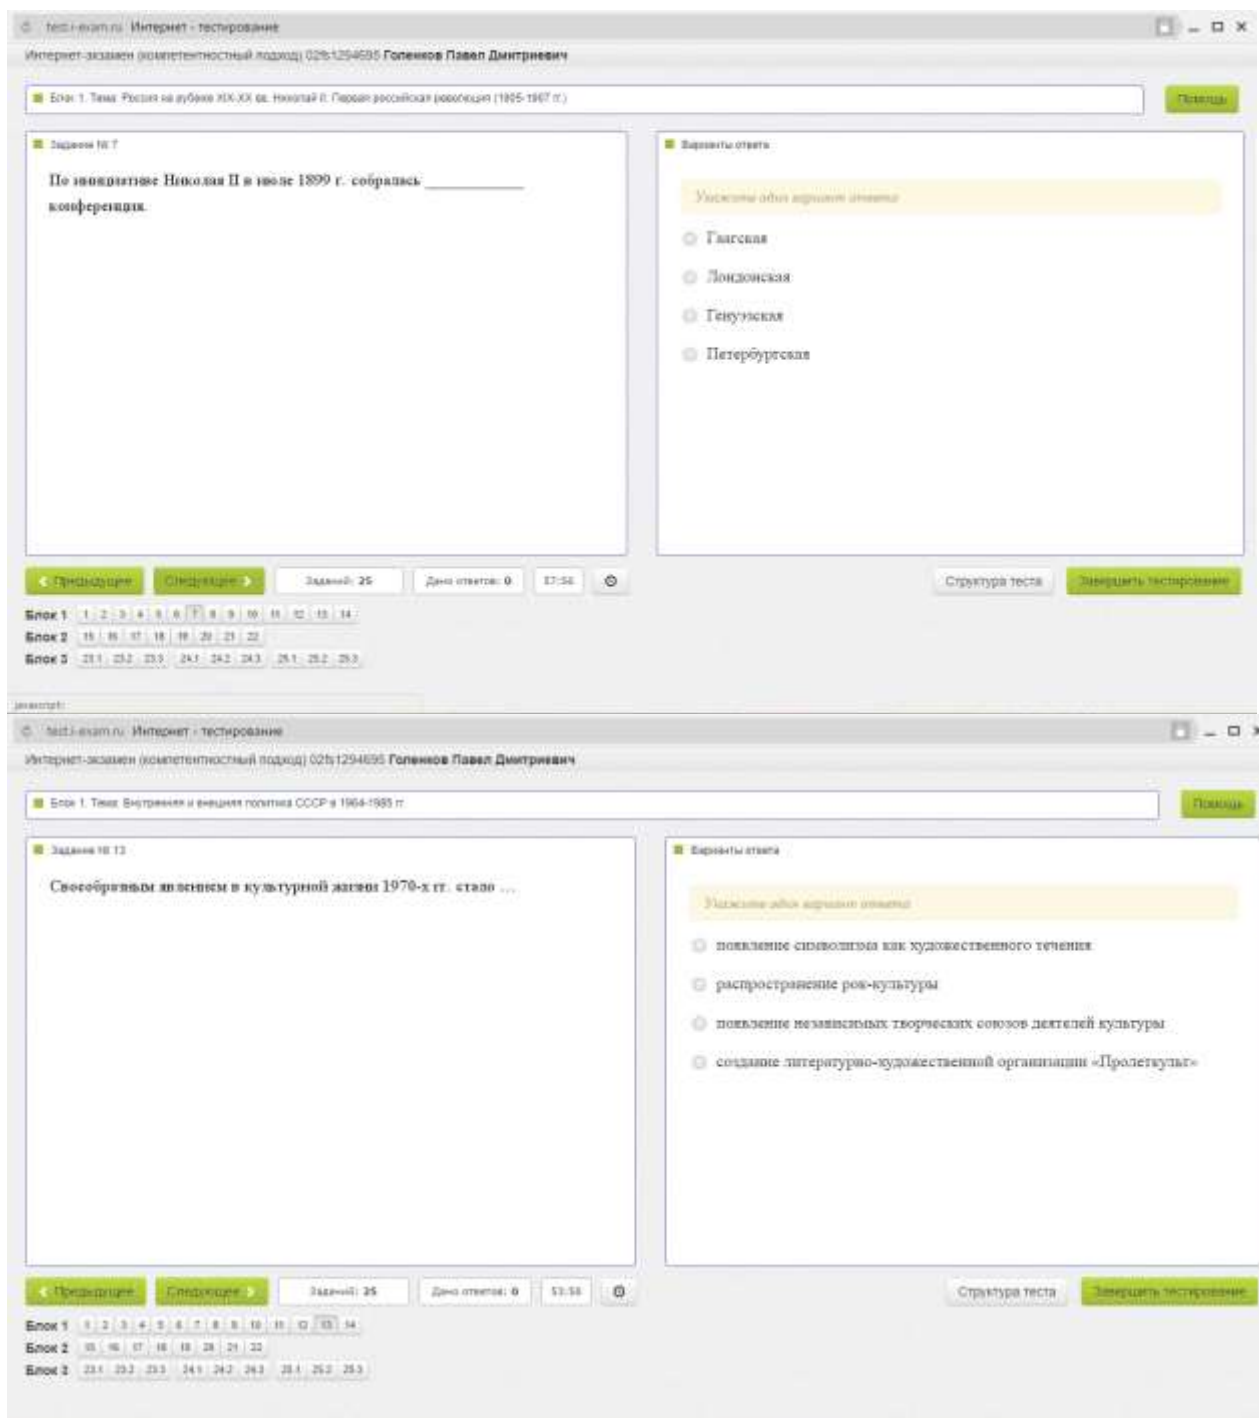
test.i-exam.ru Интернет - тестирование

Интернет-экзамен (компетентностный подход) 02fs1294695 Голенков Павел Дмитриевич

Блок 1. Тема: Россия на рубеже XIX-XX вв. Николай II. Первая российская революция (1905-1907 гг.)

Помощь

Задание № 7

По инициативе Николая II в июле 1899 г. собралась ____________ конференция.

Варианты ответа

Укажите один вариант ответа

Гаагская

Лондонская

Генуэзская

Петербургская

Предыдущее Следующее Заданий: 25 Дано ответов: 0 57:56

Структура теста Завершить тестирование

Блок 1 1 2 3 4 5 6 7 8 9 10 11 12 13 14
Блок 2 15 16 17 18 19 20 21 22
Блок 3 23.1 23.2 23.3 24.1 24.2 24.3 25.1 25.2 25.3

javascript:

test.i-exam.ru Интернет - тестирование

Интернет-экзамен (компетентностный подход) 02fs1294695 Голенков Павел Дмитриевич

Блок 1. Тема: Внутренняя и внешняя политика СССР в 1964-1985 гг.

Помощь

Задание № 13

Своеобразным явлением в культурной жизни 1970-х гг. стало …

Варианты ответа

Укажите один вариант ответа

появление символизма как художественного течения

распространение рок-культуры

появление независимых творческих союзов деятелей культуры

создание литературно-художественной организации «Пролеткульт»

Предыдущее Следующее Заданий: 25 Дано ответов: 0 53:58

Структура теста Завершить тестирование

Блок 1 1 2 3 4 5 6 7 8 9 10 11 12 13 14
Блок 2 15 16 17 18 19 20 21 22
Блок 3 23.1 23.2 23.3 24.1 24.2 24.3 25.1 25.2 25.3